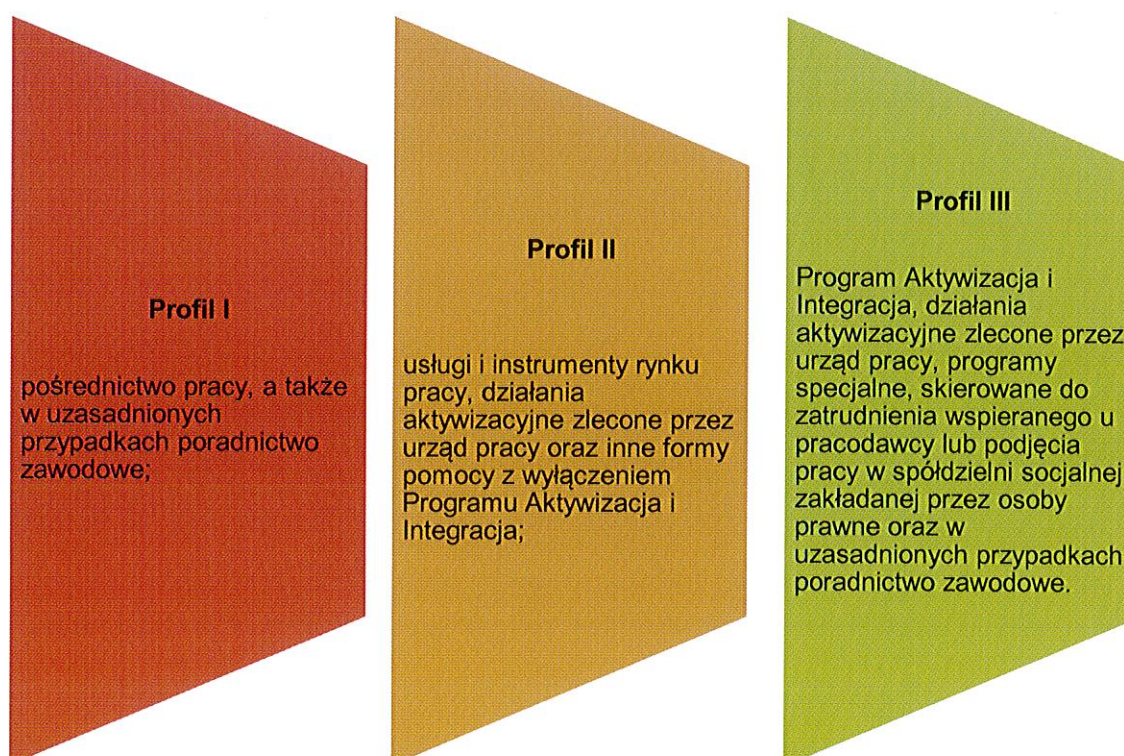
Profil I

pośrednictwo pracy, a także w uzasadnionych przypadkach poradnictwo zawodowe;

Profil II

usługi i instrumenty rynku pracy, działania aktywizacyjne zlecone przez urząd pracy oraz inne formy pomocy z wyłączeniem Programu Aktywizacja i Integracja;

Profil III

Program Aktywizacja i Integracja, działania aktywizacyjne zlecone przez urząd pracy, programy specjalne, skierowane do zatrudnienia wspieranego u pracodawcy lub podjęcia pracy w spółdzielni socjalnej zakładanej przez osoby prawne oraz w uzasadnionych przypadkach poradnictwo zawodowe.